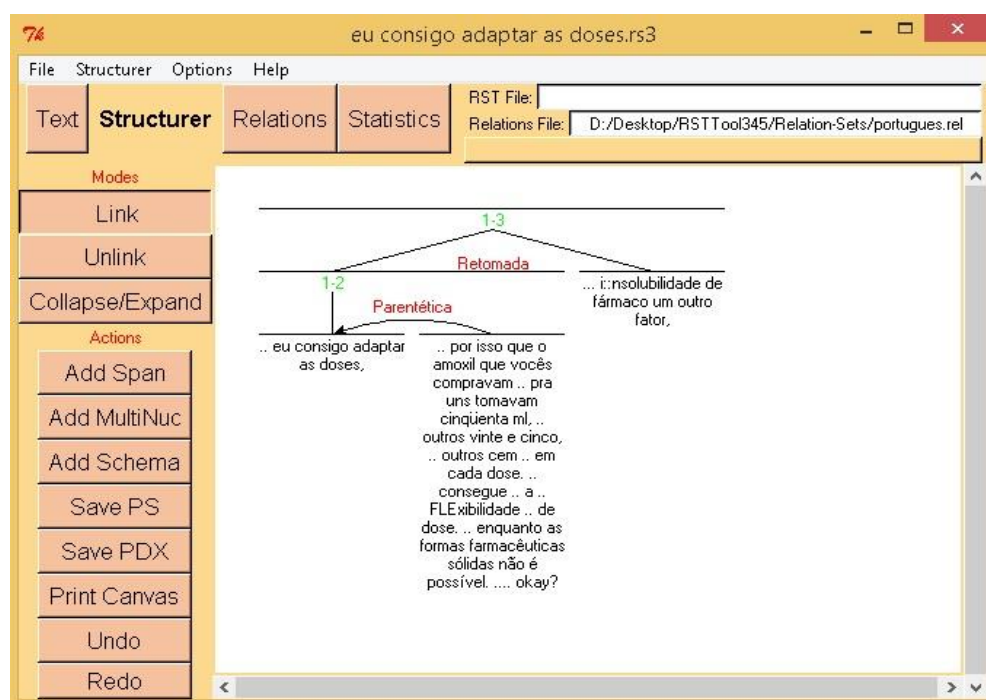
7k eu consigo adaptar as doses.rs3

File Structurer Options Help

Text Structurer Relations Statistics

RST File:

Relations File: D:/Desktop/RSTTool345/Relation-Sets/portugues.rel

Modes

Link

Unlink

Collapse/Expand

Actions

Add Span

Add MultiNuc

Add Schema

Save PS

Save PDX

Print Canvas

Undo

Redo

1-3

Retomada

1-2

... i::nsolubilidade de fármaco um outro fator,

Parentética

.. eu consigo adaptar as doses,

.. por isso que o amoxil que vocês compravam .. pra uns tomavam cinqüenta ml, .. outros vinte e cinco, .. outros cem .. em cada dose. .. consegue .. a .. FLExibilidade .. de dose. .. enquanto as formas farmacêuticas sólidas não é possível. .... okay?